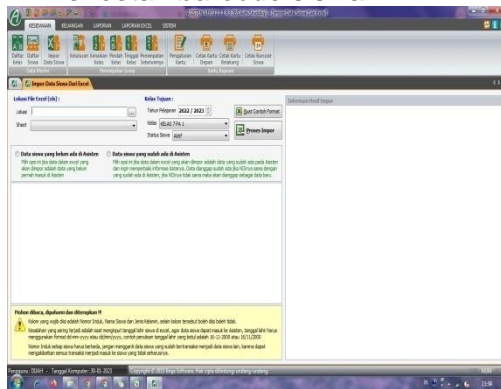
KESISWAAN KEUANGAN LAPORAN LAPORAN EXCEL SISTEM

Daftar Kelas Daftar Siswa Impor Data Siswa Kenaikan Kelas Kenaikan Kelas Pindah Kelas Tinggal Kelas Penempatan Sebelumnya Pengaturan Kartu Cetak Kartu Depan Cetak Kartu Belakang Cetak Barcode Siswa

Data Master Penempatan Siswa Kartu Siswa

Impor Data Siswa Dari Excel

Lokasi File Excel (xls) :

Lokasi

Sheet

Kelas Tujuan :

Tahun Pelajaran 2022 / 2023

Kelas KELAS 7 PA 1

Status Siswa Aktif

Buat Contoh Format

Proses Impor

Informasi Hasil Impor

Data siswa yang belum ada di Asisten

Data siswa yang sudah ada di Asisten

Mohon dibaca, dipahami dan diterapkan !!

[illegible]

Pengguna : DIAH - Tanggal Komputer : 30-01-2023

13:58